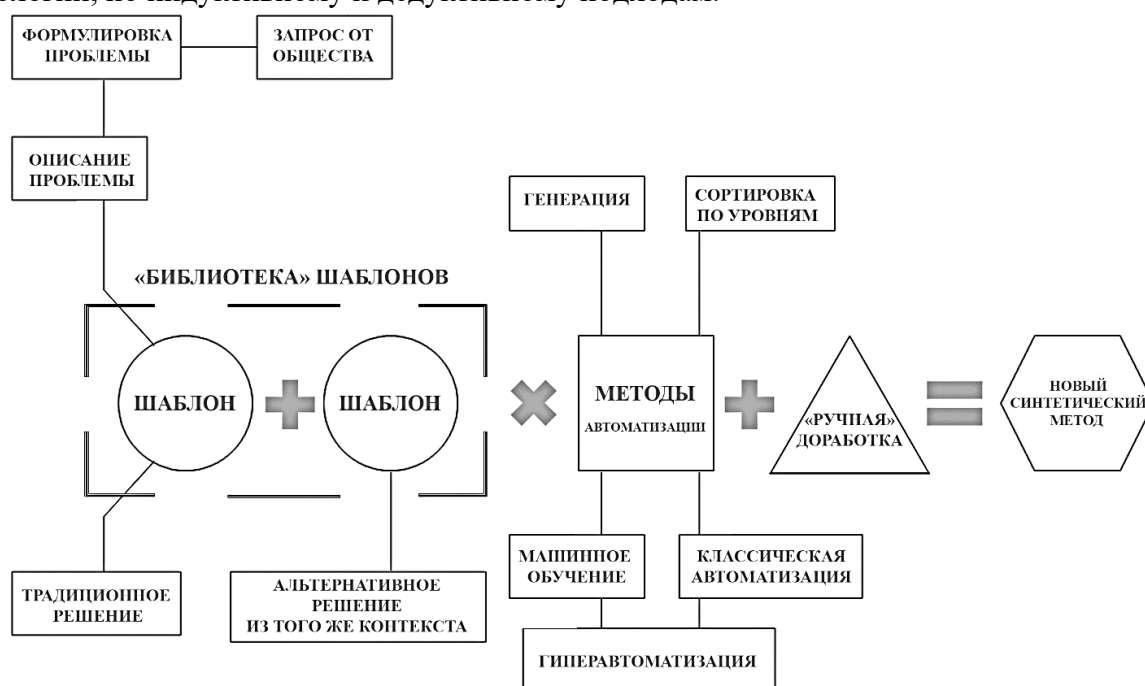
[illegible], по индуктивному и дедуктивному подходам.

ФОРМУЛИРОВКА ПРОБЛЕМЫ

ЗАПРОС ОТ ОБЩЕСТВА

ОПИСАНИЕ ПРОБЛЕМЫ

ГЕНЕРАЦИЯ

СОРТИРОВКА ПО УРОВНЯМ

«БИБЛИОТЕКА» ШАБЛОНОВ

ШАБЛОН

ШАБЛОН

МЕТОДЫ АВТОМАТИЗАЦИИ

«РУЧНАЯ» ДОРАБОТКА

НОВЫЙ СИНТЕТИЧЕСКИЙ МЕТОД

МАШИННОЕ ОБУЧЕНИЕ

КЛАССИЧЕСКАЯ АВТОМАТИЗАЦИЯ

ТРАДИЦИОННОЕ РЕШЕНИЕ

АЛЬТЕРНАТИВНОЕ РЕШЕНИЕ ИЗ ТОГО ЖЕ КОНТЕКСТА

ГИПЕРАВТОМАТИЗАЦИЯ